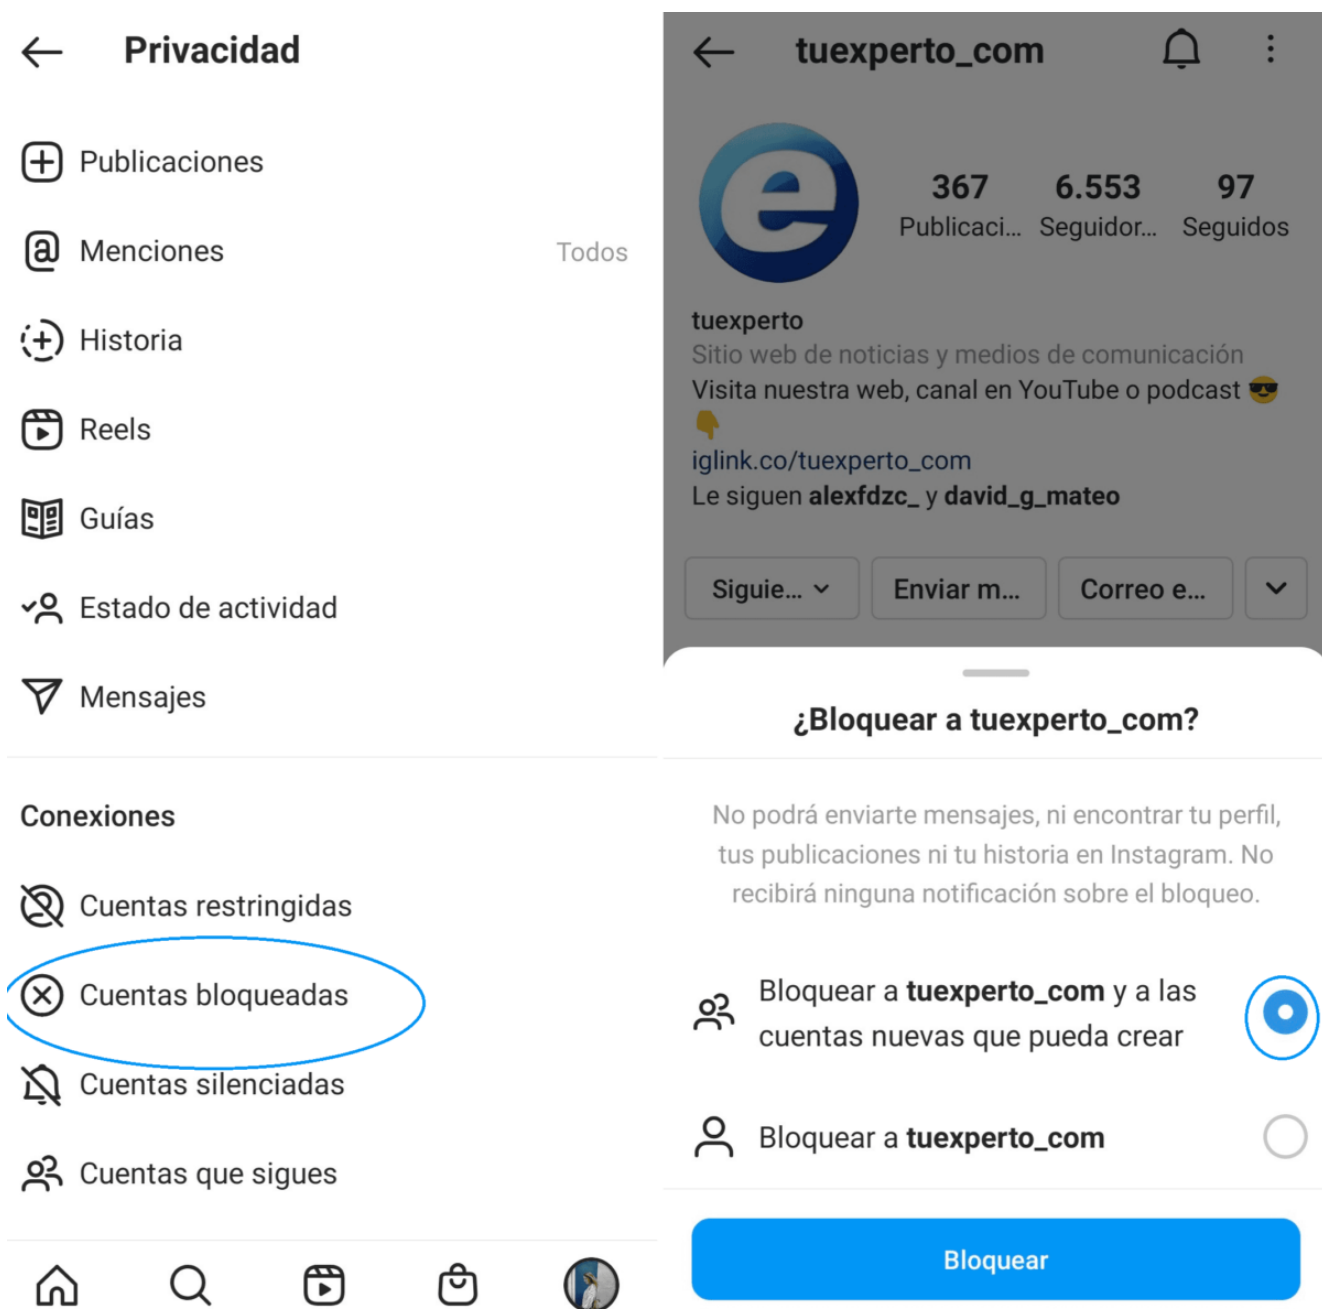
Privacidad

Publicaciones

Menciones Todos

Historia

Reels

Guías

Estado de actividad

Mensajes

Conexiones

Cuentas restringidas

Cuentas bloqueadas

Cuentas silenciadas

Cuentas que sigues

tuexperto_com

367 Publicaci...
6.553 Seguidor...
97 Seguidos

tuexperto
Sitio web de noticias y medios de comunicación
Visita nuestra web, canal en YouTube o podcast 😎
👇
iglink.co/tuexperto_com
Le siguen alexfdzc_ y david_g_mateo

Siguie...
Enviar m...
Correo e...

¿Bloquear a tuexperto_com?

No podrá enviarte mensajes, ni encontrar tu perfil, tus publicaciones ni tu historia en Instagram. No recibirá ninguna notificación sobre el bloqueo.

Bloquear a tuexperto_com y a las cuentas nuevas que pueda crear

Bloquear a tuexperto_com

Bloquear